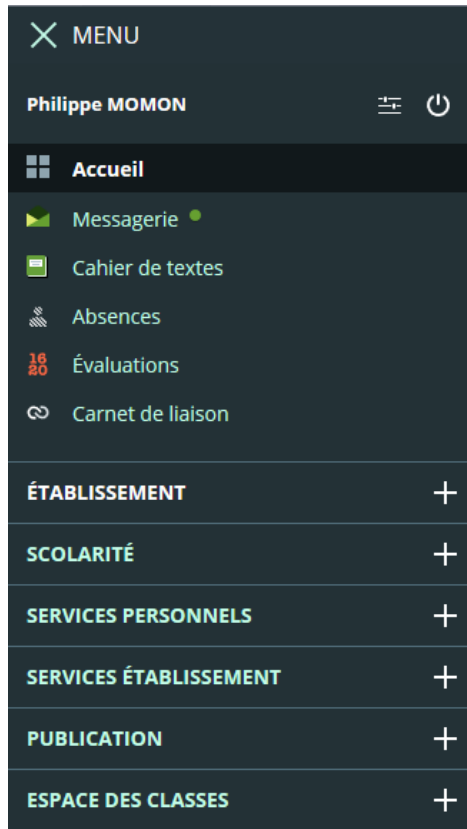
MENU

Philippe MOMON

Accueil

Messagerie

Cahier de textes

Absences

16
20 Évaluations

Carnet de liaison

ÉTABLISSEMENT +

SCOLARITÉ +

SERVICES PERSONNELS +

SERVICES ÉTABLISSEMENT +

PUBLICATION +

ESPACE DES CLASSES +